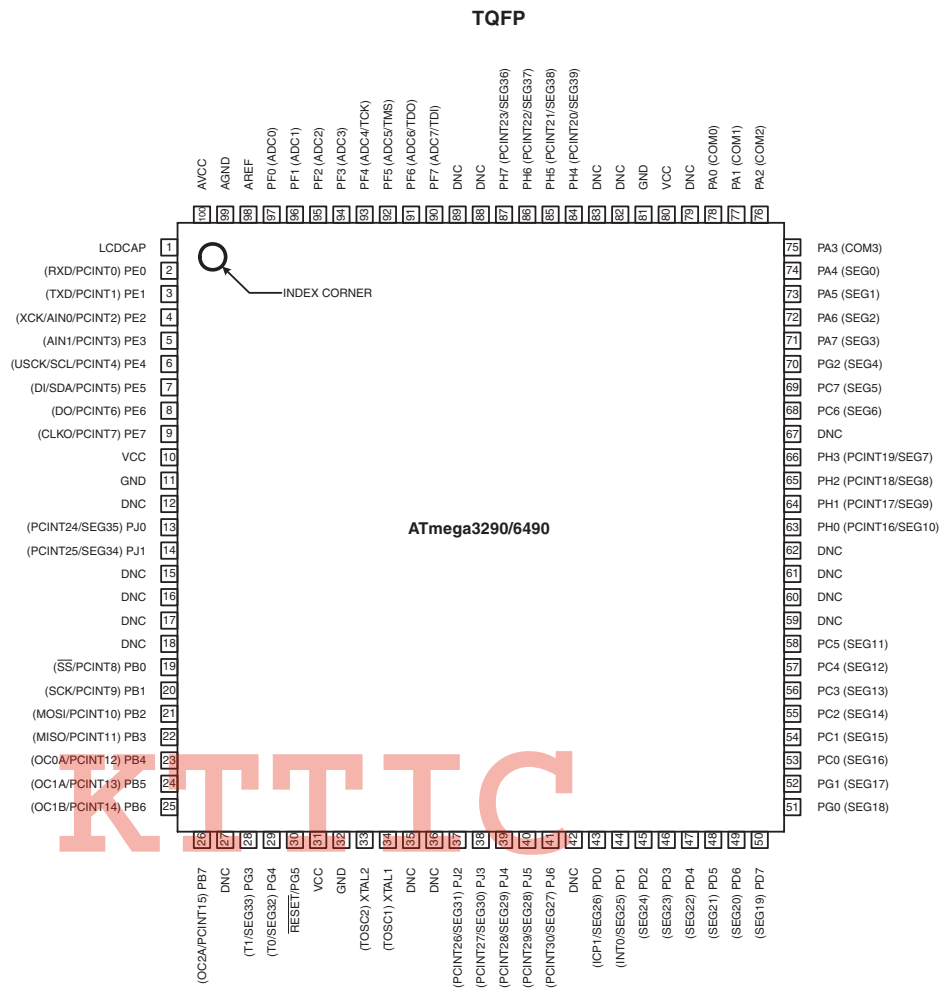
TQFP

AVCC 100
AGND 99
AREF 98
PF0 (ADC0) 97
PF1 (ADC1) 96
PF2 (ADC2) 95
PF3 (ADC3) 94
PF4 (ADC4/TCK) 93
PF5 (ADC5/TMS) 92
PF6 (ADC6/TDO) 91
PF7 (ADC7/TDI) 90
DNC 89
DNC 88
PH7 (PCINT23/SEG36) 87
PH6 (PCINT22/SEG37) 86
PH5 (PCINT21/SEG38) 85
PH4 (PCINT20/SEG39) 84
DNC 83
DNC 82
GND 81
VCC 80
DNC 79
PA0 (COM0) 78
PA1 (COM1) 77
PA2 (COM2) 76

LCDCAP 1
(RXD/PCINT0) PE0 2
(TXD/PCINT1) PE1 3
(XCK/AIN0/PCINT2) PE2 4
(AIN1/PCINT3) PE3 5
(USCK/SCL/PCINT4) PE4 6
(DI/SDA/PCINT5) PE5 7
(DO/PCINT6) PE6 8
(CLKO/PCINT7) PE7 9
VCC 10
GND 11
DNC 12
(PCINT24/SEG35) PJ0 13
(PCINT25/SEG34) PJ1 14
DNC 15
DNC 16
DNC 17
DNC 18
($\overline{SS}$/PCINT8) PB0 19
(SCK/PCINT9) PB1 20
(MOSI/PCINT10) PB2 21
(MISO/PCINT11) PB3 22
(OC0A/PCINT12) PB4 23
(OC1A/PCINT13) PB5 24
(OC1B/PCINT14) PB6 25

INDEX CORNER

ATmega3290/6490

75 PA3 (COM3)
74 PA4 (SEG0)
73 PA5 (SEG1)
72 PA6 (SEG2)
71 PA7 (SEG3)
70 PG2 (SEG4)
69 PC7 (SEG5)
68 PC6 (SEG6)
67 DNC
66 PH3 (PCINT19/SEG7)
65 PH2 (PCINT18/SEG8)
64 PH1 (PCINT17/SEG9)
63 PH0 (PCINT16/SEG10)
62 DNC
61 DNC
60 DNC
59 DNC
58 PC5 (SEG11)
57 PC4 (SEG12)
56 PC3 (SEG13)
55 PC2 (SEG14)
54 PC1 (SEG15)
53 PC0 (SEG16)
52 PG1 (SEG17)
51 PG0 (SEG18)

26 (OC2A/PCINT15) PB7
27 DNC
28 (T1/SEG33) PG3
29 (T0/SEG32) PG4
30 $\overline{RESET}$/PG5
31 VCC
32 GND
33 (TOSC2) XTAL2
34 (TOSC1) XTAL1
35 DNC
36 DNC
37 (PCINT26/SEG31) PJ2
38 (PCINT27/SEG30) PJ3
39 (PCINT28/SEG29) PJ4
40 (PCINT29/SEG28) PJ5
41 (PCINT30/SEG27) PJ6
42 DNC
43 (ICP1/SEG26) PD0
44 (INT0/SEG25) PD1
45 (SEG24) PD2
46 (SEG23) PD3
47 (SEG22) PD4
48 (SEG21) PD5
49 (SEG20) PD6
50 (SEG19) PD7

KTTIC